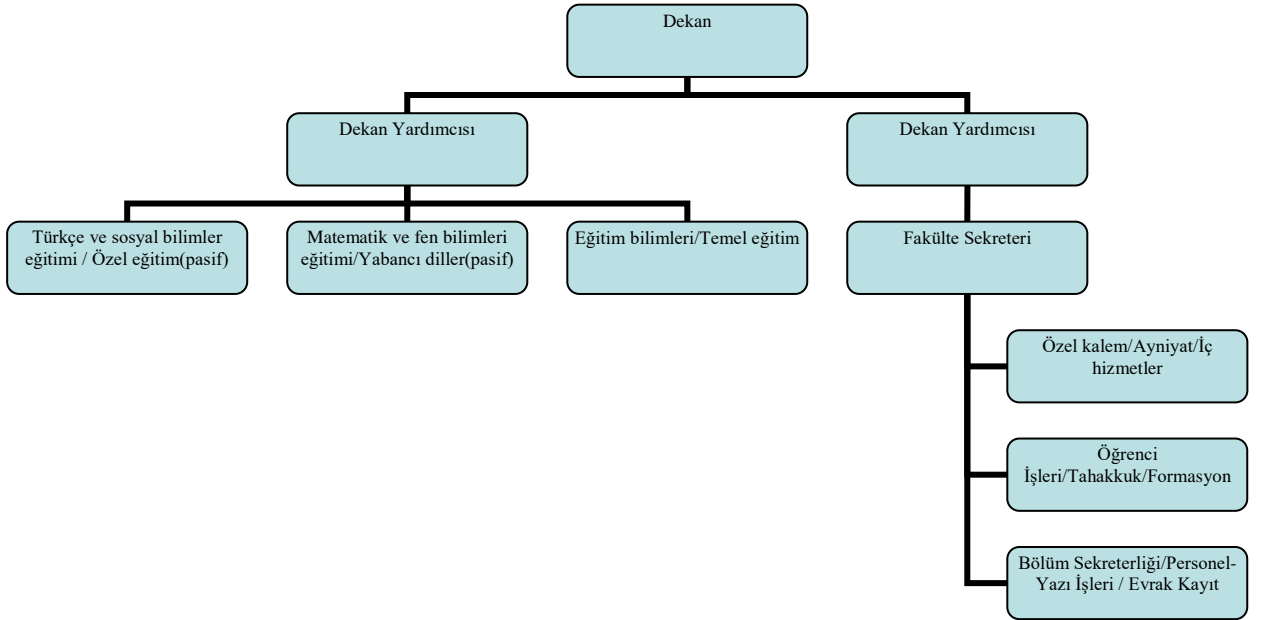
Dekan

Dekan Yardımcısı

Dekan Yardımcısı

Türkçe ve sosyal bilimler eğitimi / Özel eğitim(pasif)

Matematik ve fen bilimleri eğitimi/Yabancı diller(pasif)

Eğitim bilimleri/Temel eğitim

Fakülte Sekreteri

Özel kalem/Ayniyat/İç hizmetler

Öğrenci İşleri/Tahakkuk/Formasyon

Bölüm Sekreterliği/Personel-Yazı İşleri / Evrak Kayıt